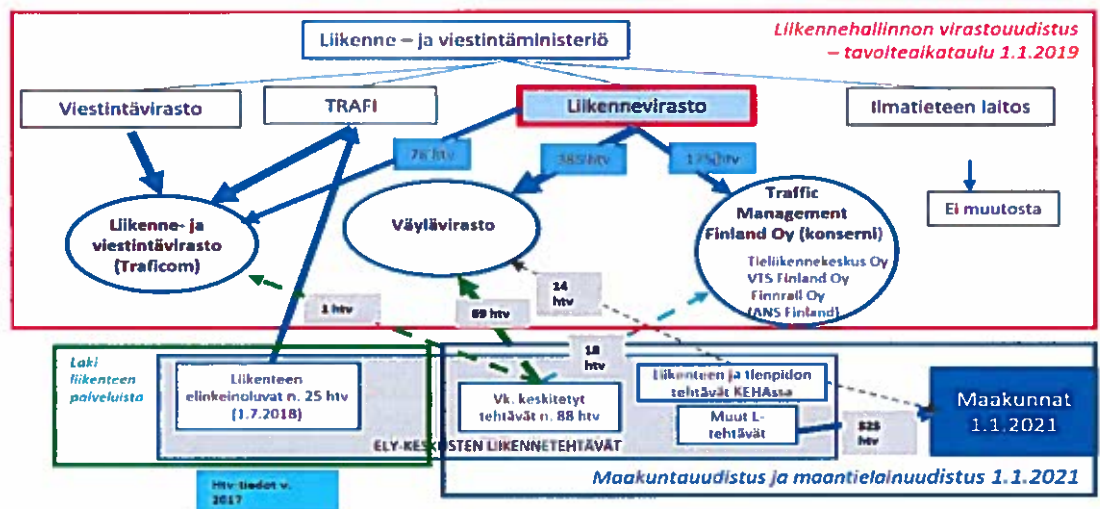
Liikennehallinnon virastouudistus – tavoiteaikataulu 1.1.2019

Liikenne – ja viestintäministeriö

Viestintävirasto

TRAFI

Liikennevirasto

Ilmatieteen laitos

78 htv

385 htv

175 htv

Liikenne- ja viestintävirasto (Traficom)

Väylävirasto

Traffic Management Finland Oy (konserni)

Tieliikennekeskus Oy
VTS Finland Oy
Finnrail Oy
(ANS Finland)

Ei muutosta

14 htv

1 htv

89 htv

18 htv

Laki liikenteen palveluista

Liikenteen elinkeinoluvat n. 25 htv (1.7.2018)

Vk. keskitetyt tehtävät n. 88 htv

Liikenteen ja tienpidon tehtävät KEHAssa

Muut L-tehtävät

525 htv

Maakunnat 1.1.2021

ELY-KESKUSTEN LIIKENNETEHTÄVÄT

Maakuntauudistus ja maantielainuudistus 1.1.2021

Htv-tiedot v. 2017